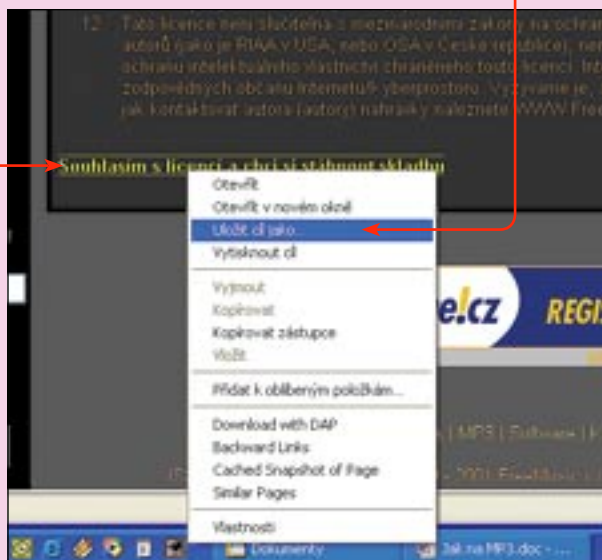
12. Tato licence není slučitelná s mezinárodními zákony na ochranu autorů (jako je RIAA v USA, nebo OSA v České republice), ne ochranu intelektuálního vlastnictví chráněného touto licencí. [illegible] zodpovědných občanů Internetu v kyberprostoru. Vyzýváme je, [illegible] jak kontaktovat autora (autory) nahrávky naleznete WWW.Free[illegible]

Souhlasím s licencí a chci si stáhnout skladbu

Otevřít
Otevřít v novém okně
Uložit cíl jako...
Vytisknout cíl
Vyjmout
Kopírovat
Kopírovat zástupce
Vložit
Přidat k oblíbeným položkám...
Download with DAP
Backward Links
Cached Snapshot of Page
Similar Pages
Vlastnosti

e!cz

REGI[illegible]

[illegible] | MP3 | Software | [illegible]

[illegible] 2001 FreeMusic.cz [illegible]

Dokumenty

Jak na MP3.doc - ...